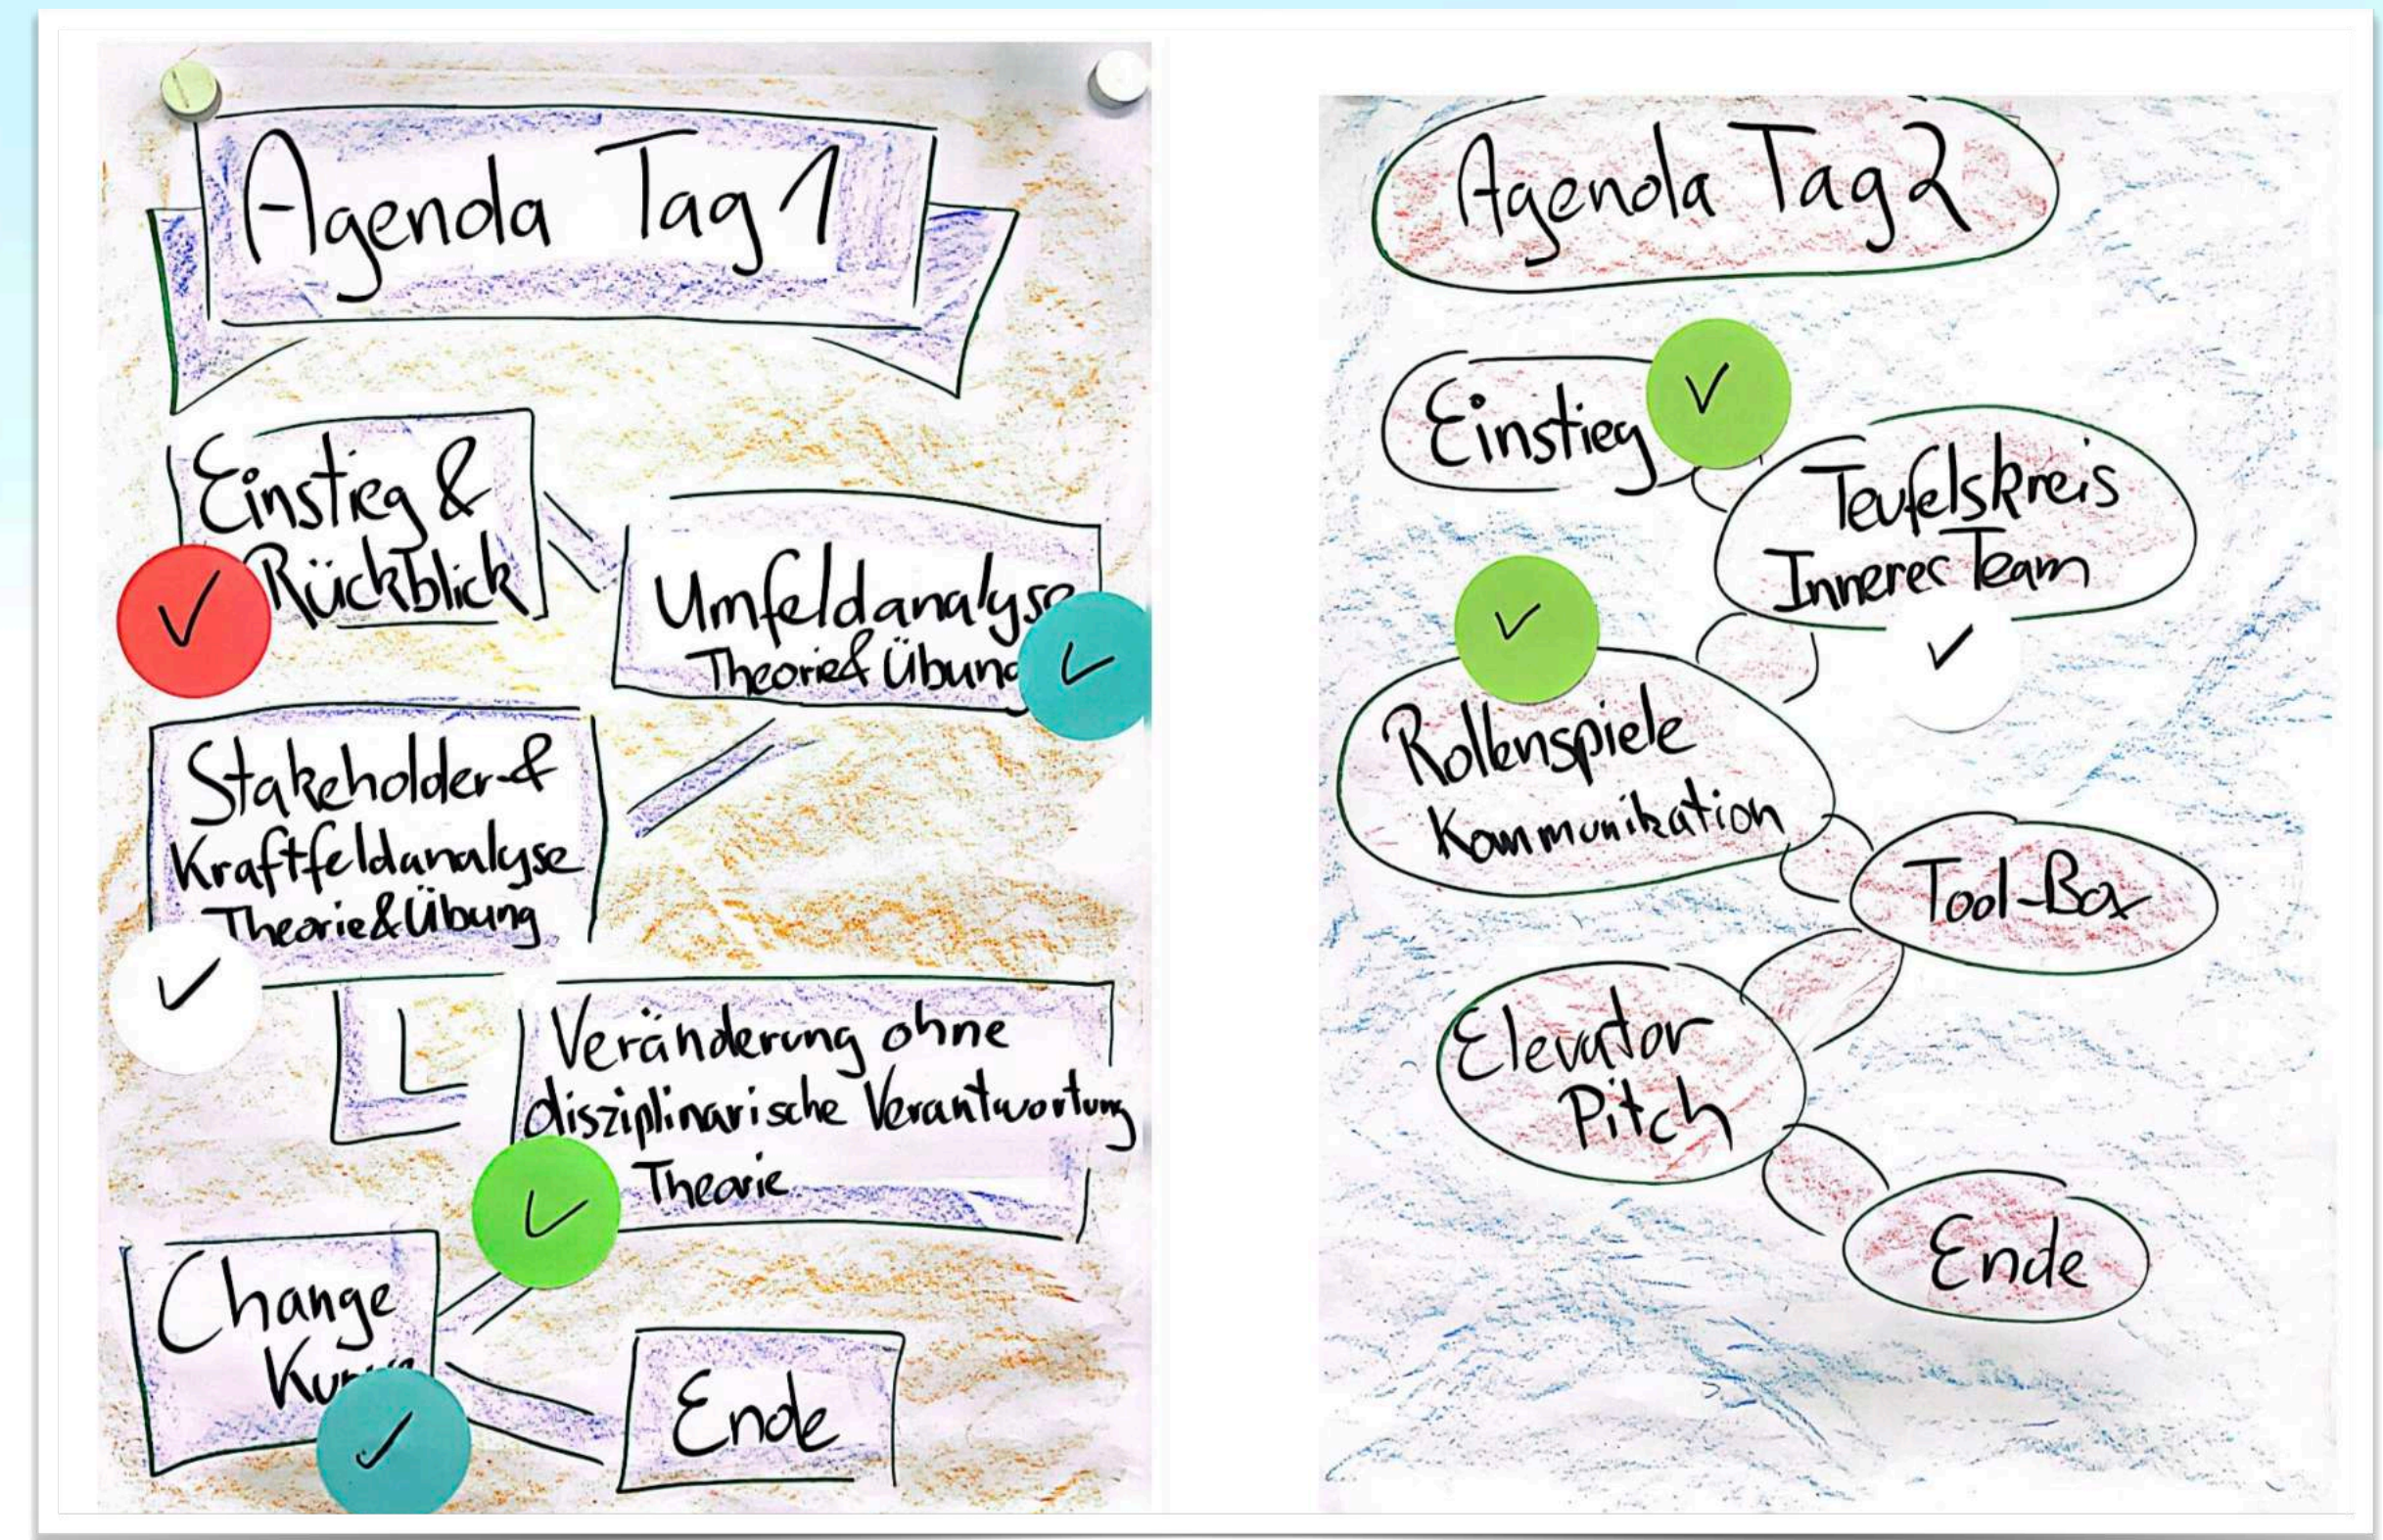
Agenda Tag 1

Einstieg & Rückblick
✓

Umfeldanalyse
Theorie & Übung
✓

Stakeholder- & Kraftfeldanalyse
Theorie & Übung
✓

Veränderung ohne disziplinarische Verantwortung
Theorie
✓

Change Ku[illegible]
✓

Ende

Agenda Tag 2

Einstieg
✓

Teufelskreis
Inneres Team
✓

✓
Rollenspiele
Kommunikation

Tool-Box

Elevator Pitch

Ende